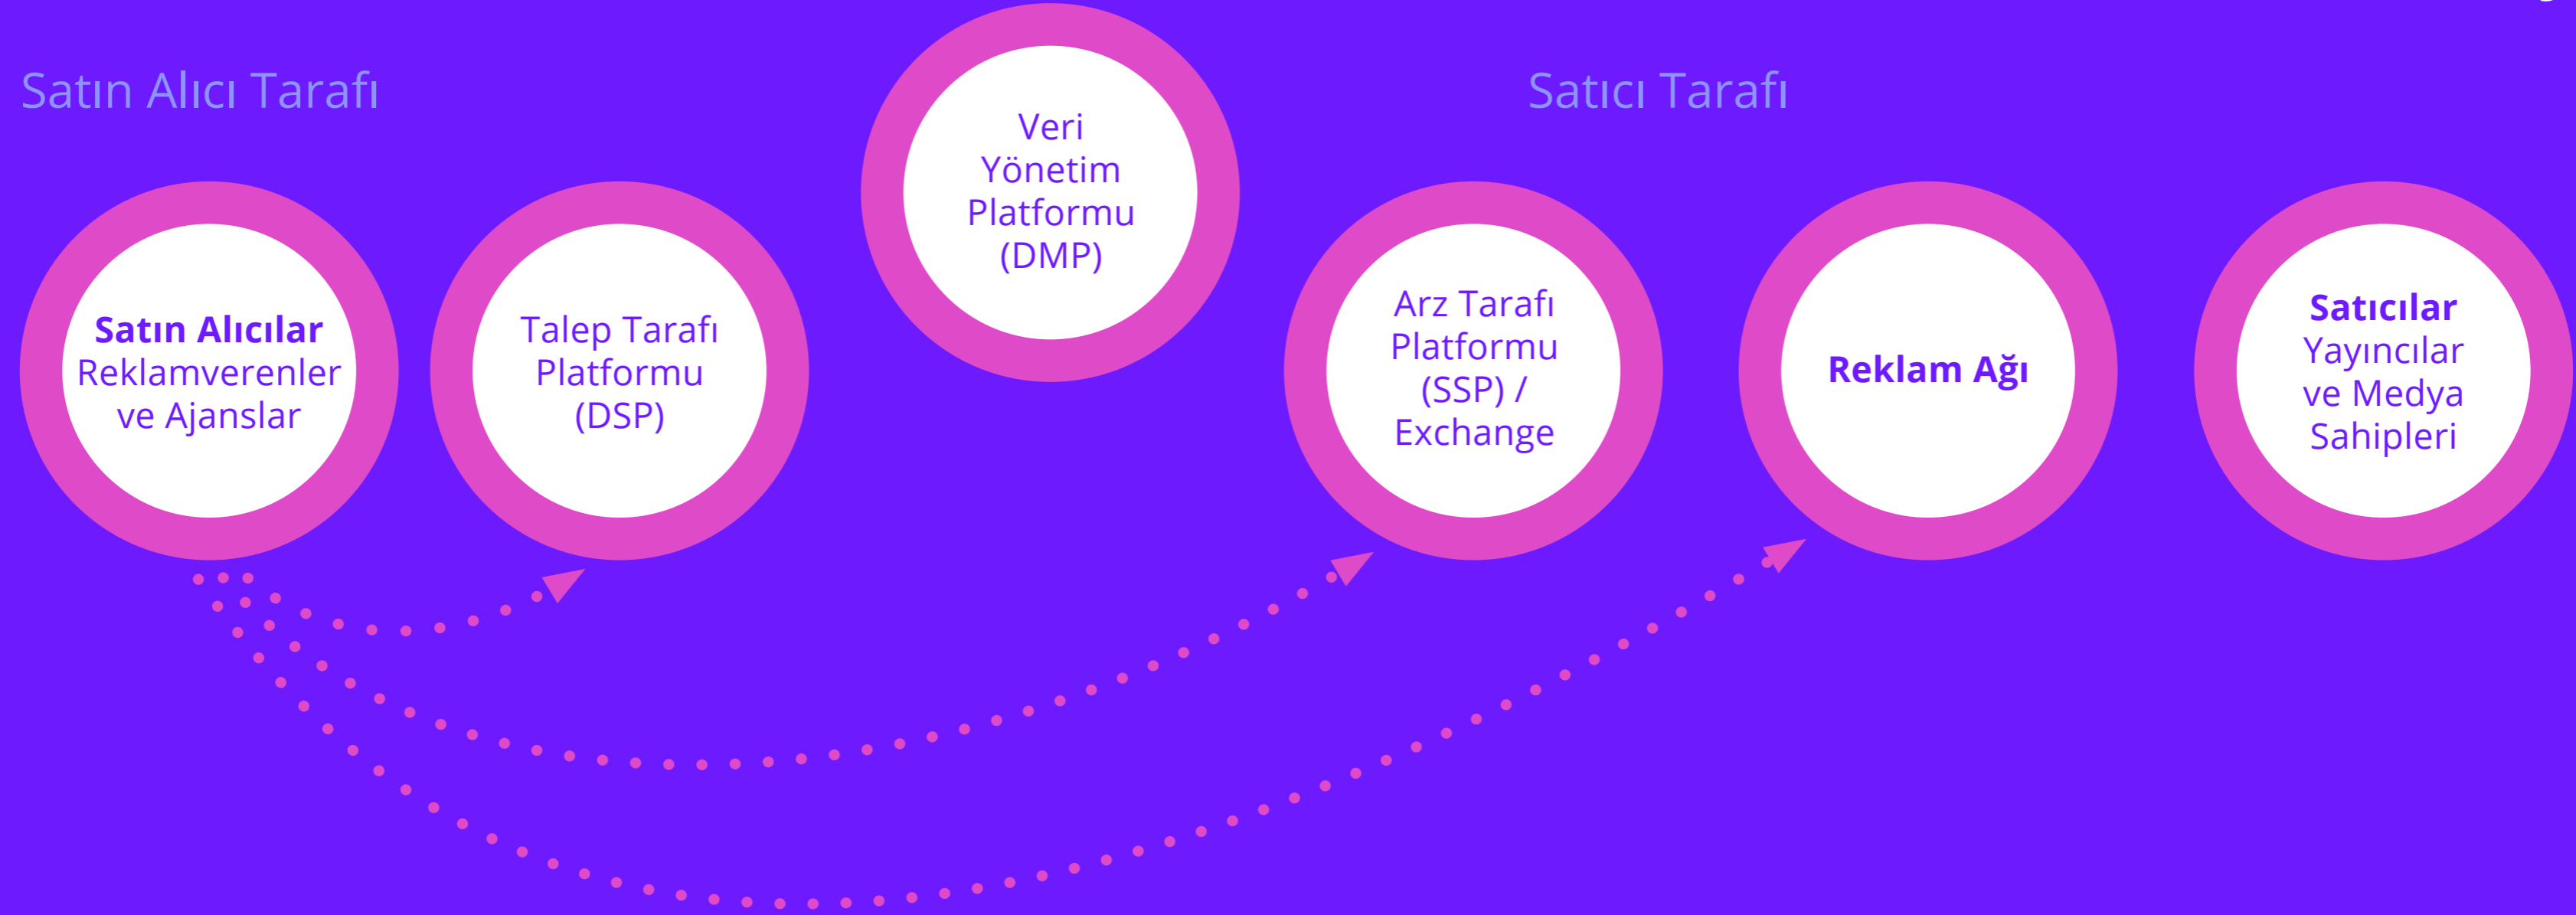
Satın Alıcı Tarafı

Veri Yönetim Platformu (DMP)

Satıcı Tarafı

Satın Alıcılar
Reklamverenler ve Ajanslar

Talep Tarafı Platformu (DSP)

Arz Tarafı Platformu (SSP) / Exchange

Reklam Ağı

Satıcılar
Yayıncılar ve Medya Sahipleri